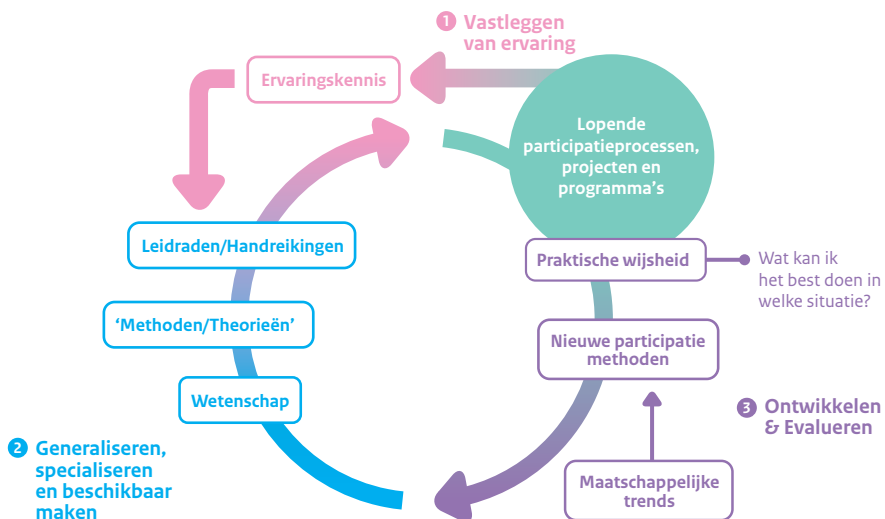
1 Vastleggen van ervaring

Ervaringskennis

Lopende participatieprocessen, projecten en programma's

Leidraden/Handreikingen

Praktische wijsheid

Wat kan ik het best doen in welke situatie?

'Methoden/Theorieën'

Nieuwe participatie methoden

Wetenschap

3 Ontwikkelen & Evalueren

2 Generaliseren, specialiseren en beschikbaar maken

Maatschappelijke trends